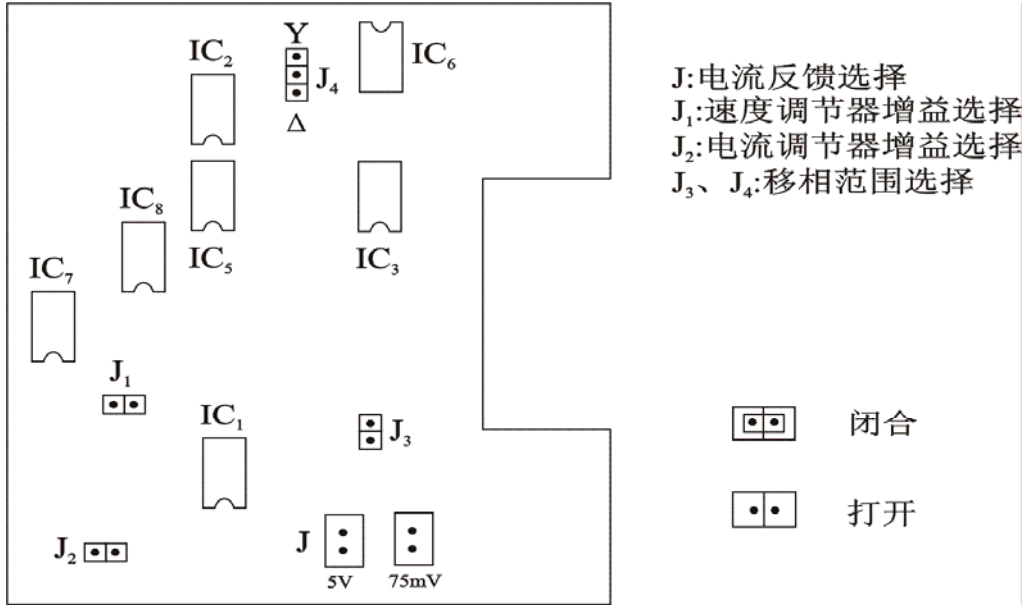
IC$_2$

Y

J$_4$

Δ

IC$_6$

J:电流反馈选择
J$_1$:速度调节器增益选择
J$_2$:电流调节器增益选择
J$_3$、J$_4$:移相范围选择

IC$_8$

IC$_5$

IC$_3$

IC$_7$

J$_1$

IC$_1$

J$_3$

闭合

打开

J$_2$

J

5V

75mV